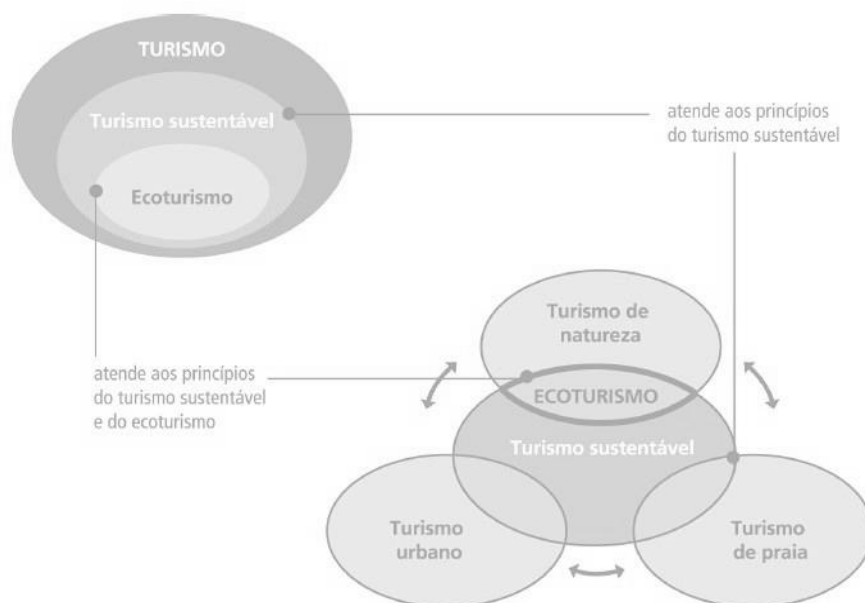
TURISMO

Turismo sustentável

Ecoturismo

atende aos princípios do turismo sustentável

atende aos princípios do turismo sustentável e do ecoturismo

Turismo de natureza

ECOTURISMO

Turismo sustentável

Turismo urbano

Turismo de praia